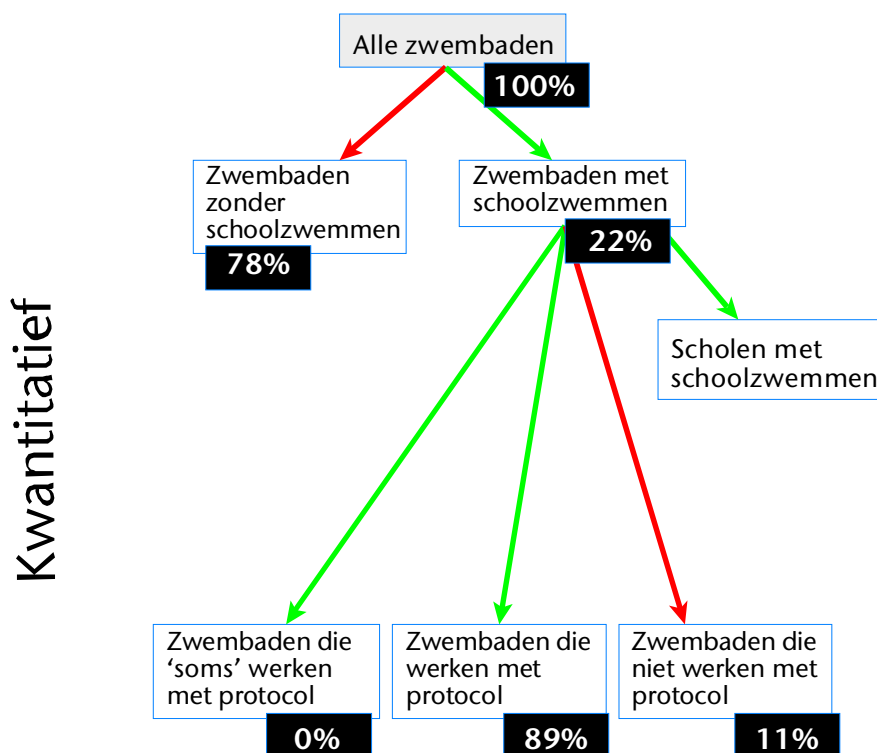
Kwantitatief

Alle zwembaden
100%

Zwembaden zonder schoolzwemmen
78%

Zwembaden met schoolzwemmen
22%

Scholen met schoolzwemmen

Zwembaden die 'soms' werken met protocol
0%

Zwembaden die werken met protocol
89%

Zwembaden die niet werken met protocol
11%